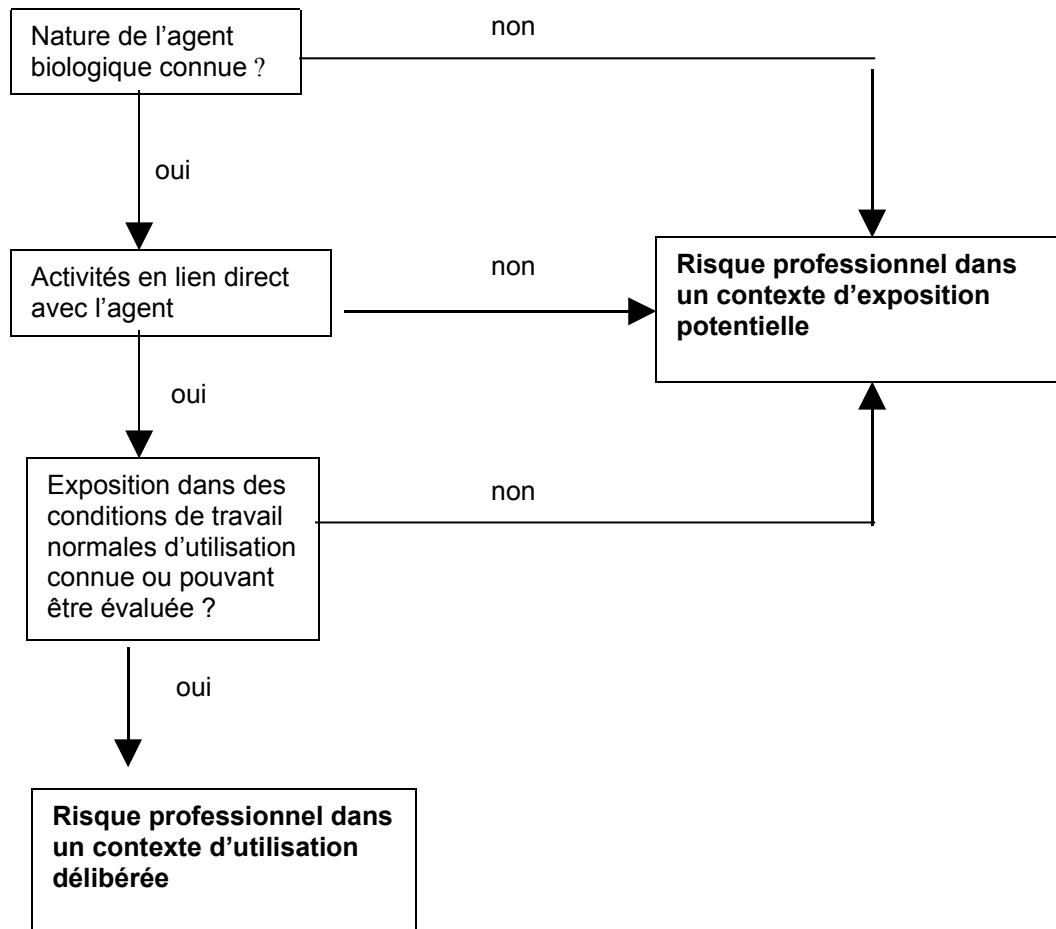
Nature de l'agent biologique connue ?

non

oui

Activités en lien direct avec l'agent

non

Risque professionnel dans un contexte d'exposition potentielle

oui

Exposition dans des conditions de travail normales d'utilisation connue ou pouvant être évaluée ?

non

oui

Risque professionnel dans un contexte d'utilisation délibérée